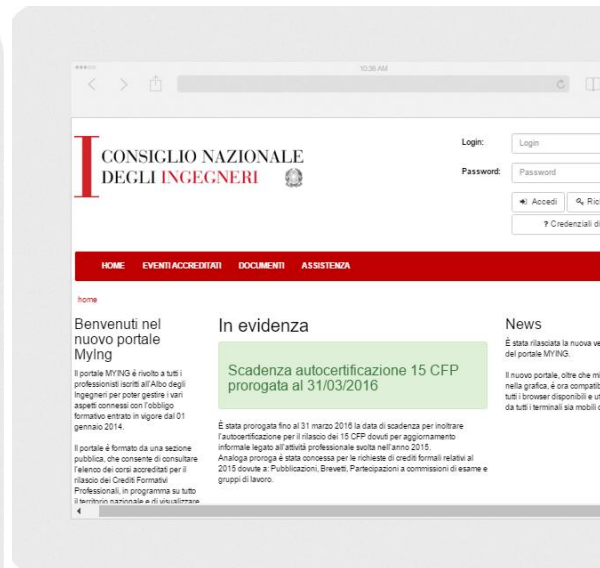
10:36 AM

CONSIGLIO NAZIONALE
DEGLI INGEGNERI

Login: Login
Password: Password
Accedi
Ric
? Credenziali di

HOME EVENTI ACCREDITATI DOCUMENTI ASSISTENZA

home

Benvenuti nel nuovo portale MyIng

Il portale MYING è rivolto a tutti i professionisti iscritti all'Albo degli Ingegneri per poter gestire i vari aspetti connessi con l'obbligo formativo entrato in vigore dal 01 gennaio 2014.

Il portale è formato da una sezione pubblica, che consente di consultare l'elenco dei corsi accreditati per il rilascio dei Crediti Formativi Professionali, in programma su tutto il territorio nazionale e di visualizzare

In evidenza

Scadenza autocertificazione 15 CFP prorogata al 31/03/2016

È stata prorogata fino al 31 marzo 2016 la data di scadenza per inoltrare l'autocertificazione per il rilascio dei 15 CFP dovuti per aggiornamento informale legato all'attività professionale svolta nell'anno 2015.
Analoga proroga è stata concessa per le richieste di crediti formali relativi al 2015 dovute a: Pubblicazioni, Brevetti, Partecipazioni a commissioni di esame e gruppi di lavoro.

News

È stata rilasciata la nuova ve del portale MYING.

Il nuovo portale, oltre che mi nella grafica, è ora compatib tutti i browser disponibili e u da tutti i terminali sia mobili c